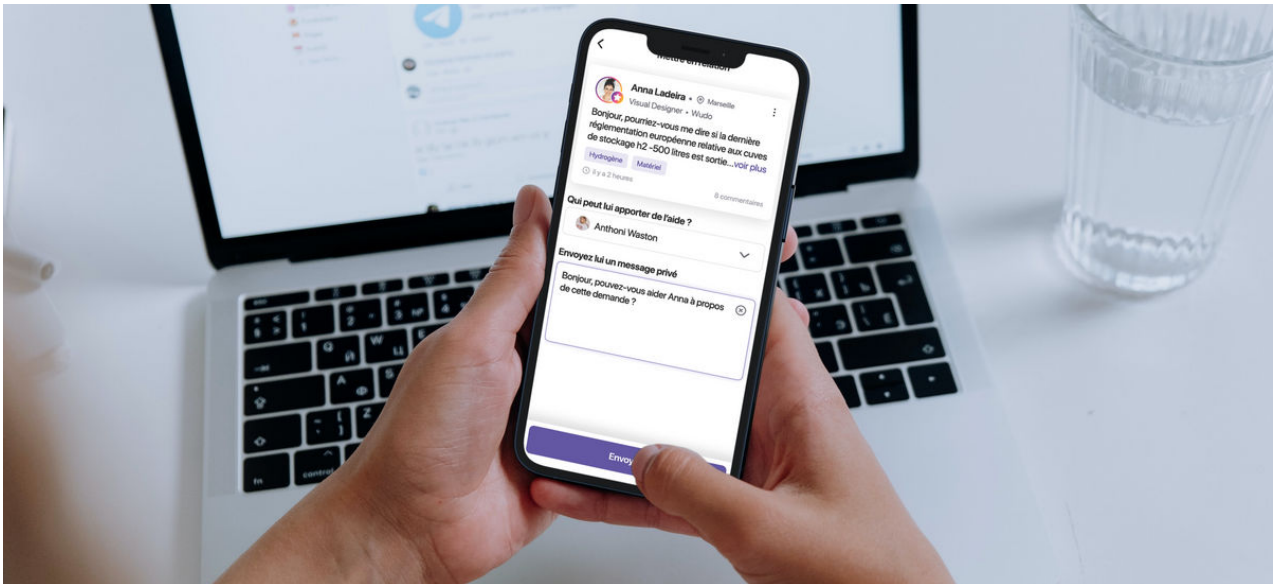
Mettre en relation

Anna Ladeira • Marseille
Visual Designer • Wudo

Bonjour, pourriez-vous me dire si la dernière réglementation européenne relative aux cuves de stockage h2 -500 litres est sortie...voir plus

Hydrogène
Matériel

Il y a 2 heures

8 commentaires

Qui peut lui apporter de l'aide ?

Anthoni Waston

Envoyez lui un message privé

Bonjour, pouvez-vous aider Anna à propos de cette demande ?

Envoy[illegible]

fn
control